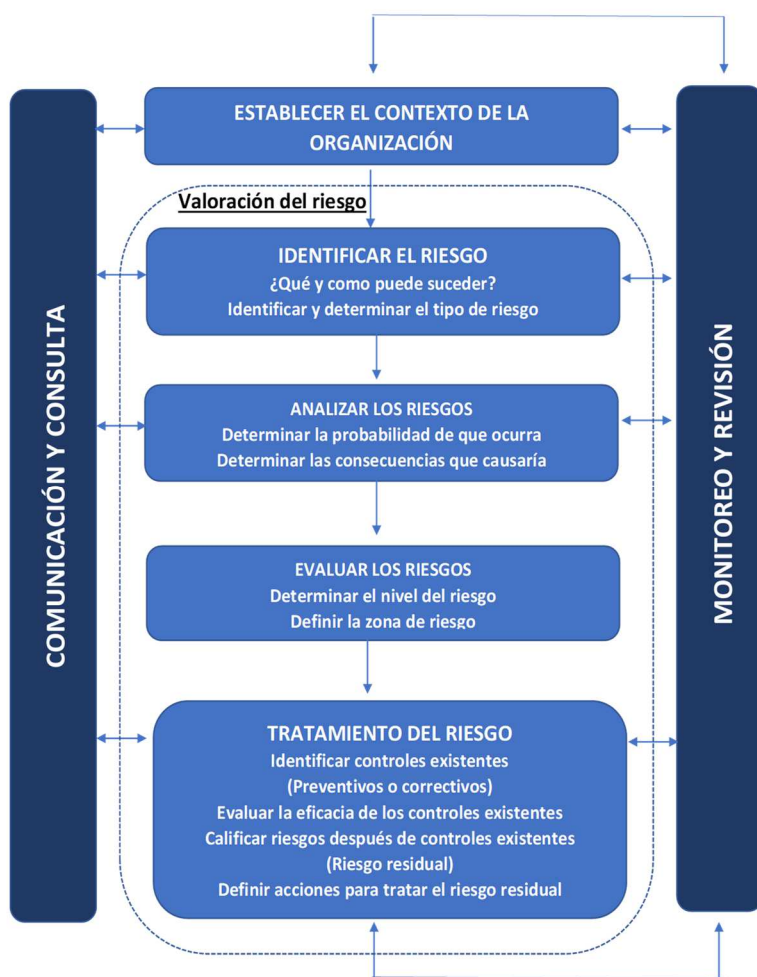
COMUNICACIÓN Y CONSULTA

ESTABLECER EL CONTEXTO DE LA ORGANIZACIÓN

Valoración del riesgo

IDENTIFICAR EL RIESGO
¿Qué y como puede suceder?
Identificar y determinar el tipo de riesgo

ANALIZAR LOS RIESGOS
Determinar la probabilidad de que ocurra
Determinar las consecuencias que causaría

EVALUAR LOS RIESGOS
Determinar el nivel del riesgo
Definir la zona de riesgo

TRATAMIENTO DEL RIESGO
Identificar controles existentes
(Preventivos o correctivos)
Evaluar la eficacia de los controles existentes
Calificar riesgos después de controles existentes
(Riesgo residual)
Definir acciones para tratar el riesgo residual

MONITOREO Y REVISIÓN